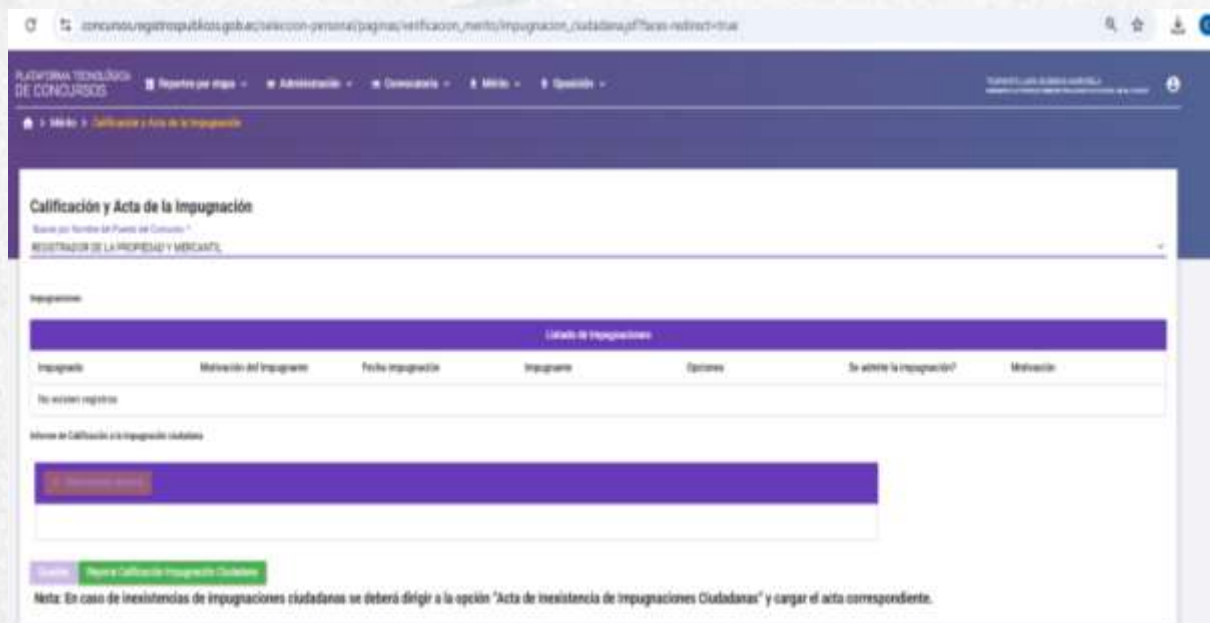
concursos.registrospublicos.gob.ec/seleccion-personal/paginas/verificacion_merito/impugnacion_ciudadana.jsf?faces-redirect=true

PLATAFORMA TECNOLÓGICA DE CONCURSOS
Reportes por etapa
Administración
Convocatoria
Mérito
Oposición

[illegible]

Mérito > Calificación y Acta de la Impugnación

Calificación y Acta de la Impugnación
Buscar por Nombre del Puesto del Concurso *
REGISTRADOR DE LA PROPIEDAD Y MERCANTIL

Impugnaciones

Listado de Impugnaciones

| Impugnado | Motivación del Impugnante | Fecha impugnación | Impugnante | Opciones | Se admite la impugnación? | Motivación |
|---|---|---|---|---|---|---|
| No existen registros | | | | | | |

Informe de Calificación a la Impugnación ciudadana

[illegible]

Guardar
Reporte Calificación Impugnación Ciudadana

Nota: En caso de inexistencias de impugnaciones ciudadanas se deberá dirigir a la opción "Acta de inexistencia de Impugnaciones Ciudadanas" y cargar el acta correspondiente.